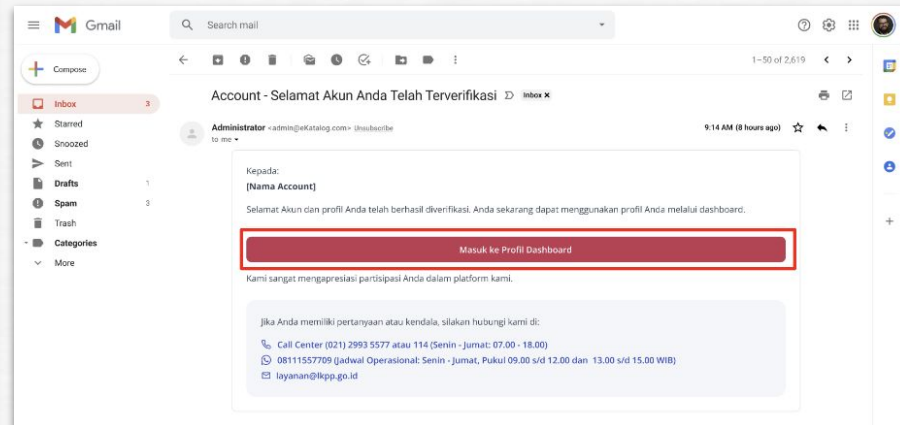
Gmail

Search mail

Compose

Inbox 3
Starred
Snoozed
Sent
Drafts 1
Spam 3
Trash
Categories
More

1–50 of 2,619

Account - Selamat Akun Anda Telah Terverifikasi Inbox ×

Administrator <admin@eKatalog.com> Unsubscribe
to me

9:14 AM (8 hours ago)

Kepada:
[Nama Account]

Selamat Akun dan profil Anda telah berhasil diverifikasi. Anda sekarang dapat menggunakan profil Anda melalui dashboard.

Masuk ke Profil Dashboard

Kami sangat mengapresiasi partisipasi Anda dalam platform kami.

Jika Anda memiliki pertanyaan atau kendala, silakan hubungi kami di:

Call Center (021) 2993 5577 atau 114 (Senin - Jumat: 07.00 - 18.00)
08111557709 (Jadwal Operasional: Senin - Jumat, Pukul 09.00 s/d 12.00 dan 13.00 s/d 15.00 WIB)
layanan@lkpp.go.id